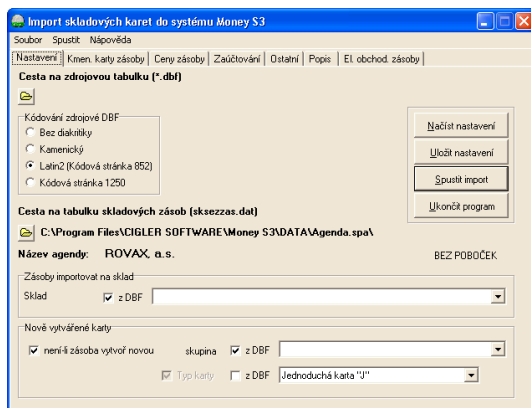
Import skladových karet do systému Money S3

Soubor Spustit Nápověda

Nastavení | Kmen. karty zásoby | Ceny zásoby | Zaúčtování | Ostatní | Popis | El. obchod. zásoby

Cesta na zdrojovou tabulku (*.dbf)

Kódování zdrojové DBF
Bez diakritiky
Kamenický
Latin2 (Kódová stránka 852)
Kódová stránka 1250

Načíst nastavení
Uložit nastavení
Spustit import
Ukončit program

Cesta na tabulku skladových zásob (sksezzas.dat)

C:\Program Files\CIGLER SOFTWARE\Money S3\DATA\Agenda.spa\

Název agendy: ROVAX, a.s.

BEZ POBOČEK

Zásoby importovat na sklad

Sklad z DBF

Nově vytvářené karty

není-li zásoba vytvoř novou

skupina z DBF

Typ karty z DBF Jednoduchá karta "J"